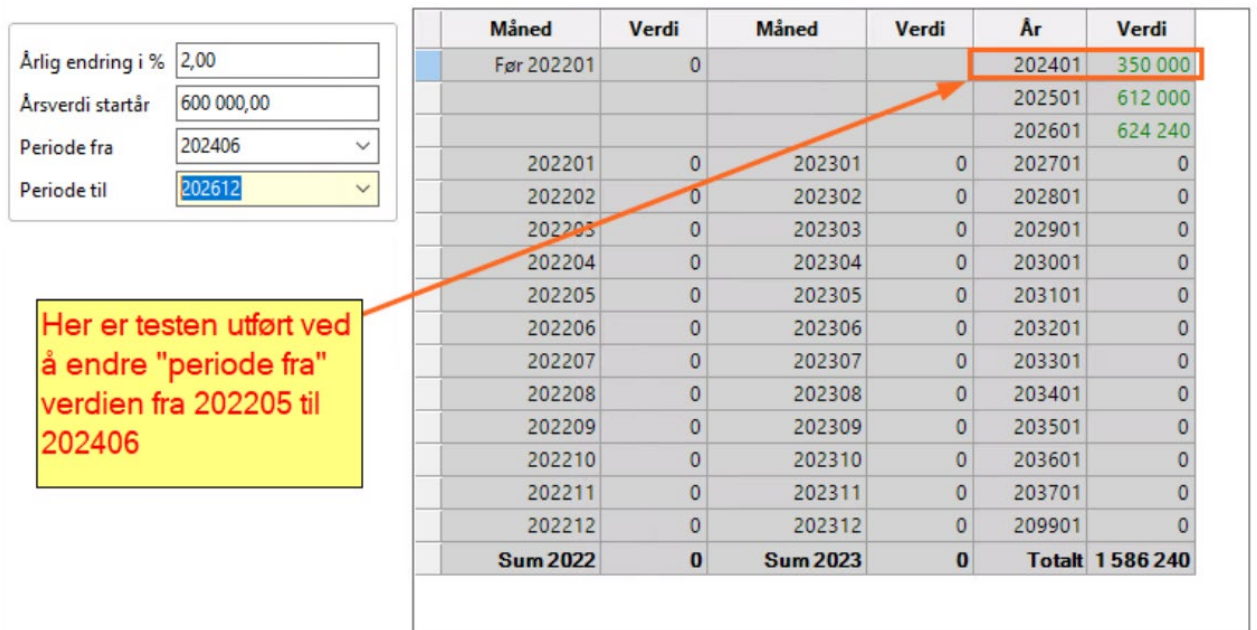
Årlig endring i % 2,00
Årsverdi startår 600 000,00
Periode fra 202406
Periode til 202612

Her er testen utført ved å endre "periode fra" verdien fra 202205 til 202406

| Måned | Verdi | Måned | Verdi | År | Verdi |
|---|---|---|---|---|---|
| Før 202201 | 0 | | | 202401 | 350 000 |
| | | | | 202501 | 612 000 |
| | | | | 202601 | 624 240 |
| 202201 | 0 | 202301 | 0 | 202701 | 0 |
| 202202 | 0 | 202302 | 0 | 202801 | 0 |
| 202203 | 0 | 202303 | 0 | 202901 | 0 |
| 202204 | 0 | 202304 | 0 | 203001 | 0 |
| 202205 | 0 | 202305 | 0 | 203101 | 0 |
| 202206 | 0 | 202306 | 0 | 203201 | 0 |
| 202207 | 0 | 202307 | 0 | 203301 | 0 |
| 202208 | 0 | 202308 | 0 | 203401 | 0 |
| 202209 | 0 | 202309 | 0 | 203501 | 0 |
| 202210 | 0 | 202310 | 0 | 203601 | 0 |
| 202211 | 0 | 202311 | 0 | 203701 | 0 |
| 202212 | 0 | 202312 | 0 | 209901 | 0 |
| Sum 2022 | 0 | Sum 2023 | 0 | Totalt | 1 586 240 |